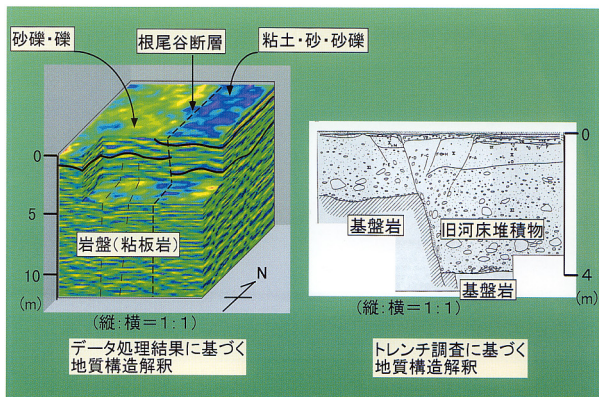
砂礫・礫

根尾谷断層

粘土・砂・砂礫

0

5

10

(m)

岩盤(粘板岩)

N

(縦:横=1:1)

データ処理結果に基づく地質構造解釈

0

基盤岩

旧河床堆積物

基盤岩

4

(m)

(縦:横=1:1)

トレンチ調査に基づく地質構造解釈